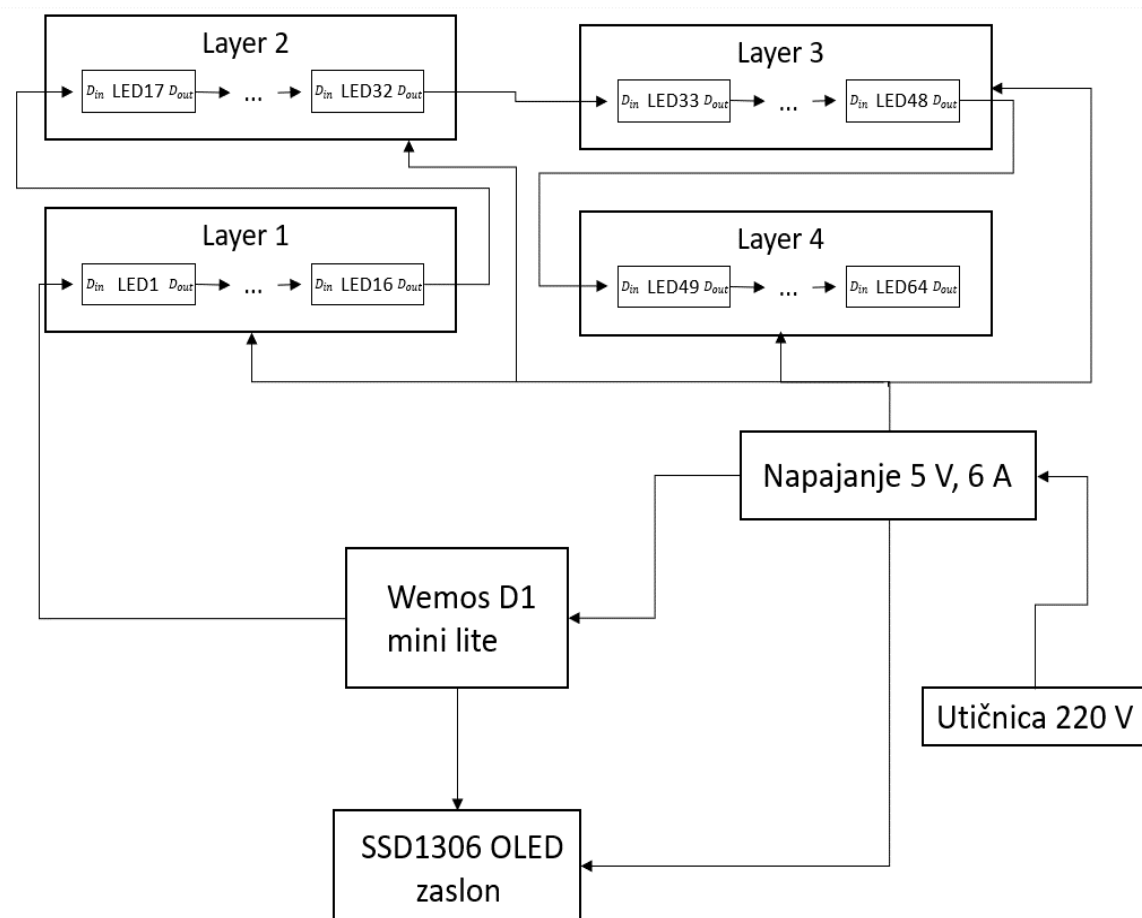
Layer 2

$D_{in}$ LED17 $D_{out}$ ... $D_{in}$ LED32 $D_{out}$

Layer 3

$D_{in}$ LED33 $D_{out}$ ... $D_{in}$ LED48 $D_{out}$

Layer 1

$D_{in}$ LED1 $D_{out}$ ... $D_{in}$ LED16 $D_{out}$

Layer 4

$D_{in}$ LED49 $D_{out}$ ... $D_{in}$ LED64 $D_{out}$

Napajanje 5 V, 6 A

Wemos D1 mini lite

Utičnica 220 V

SSD1306 OLED zaslon